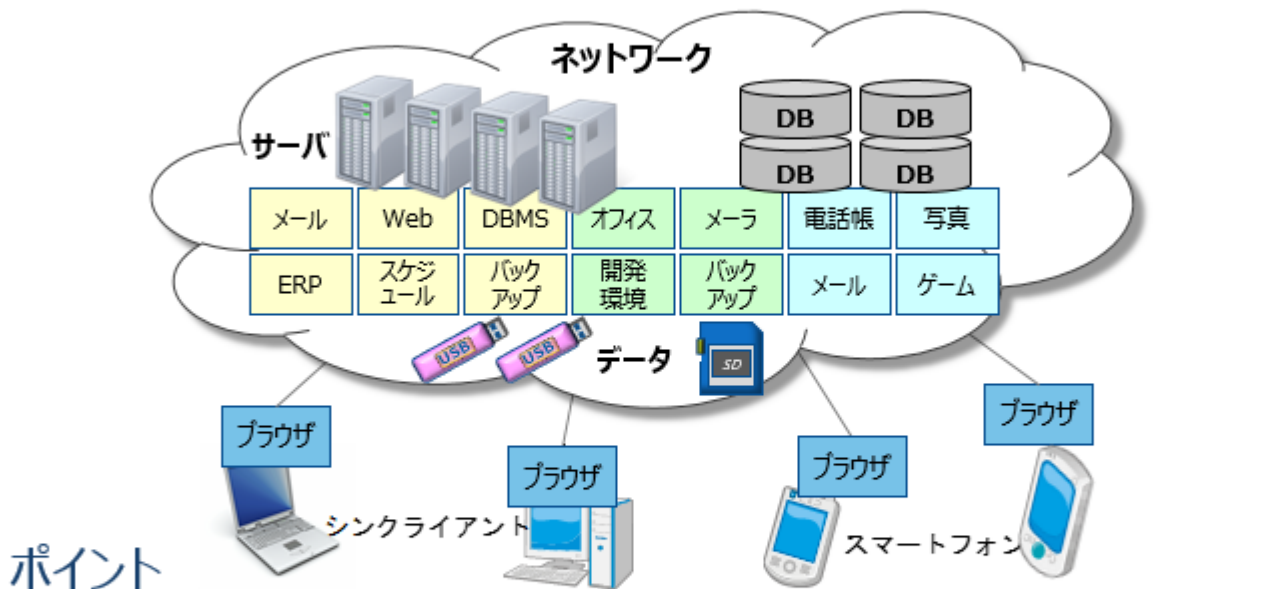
ネットワーク

サーバ

DB DB
DB DB

| メール | Web | DBMS | オフィス | メーラ | 電話帳 | 写真 |
|---|---|---|---|---|---|---|
| ERP | スケジュール | バックアップ | 開発環境 | バックアップ | メール | ゲーム |

USB USB

データ

SD

ブラウザ

ブラウザ

ブラウザ

ブラウザ

シンクライアント

スマートフォン

ポイント